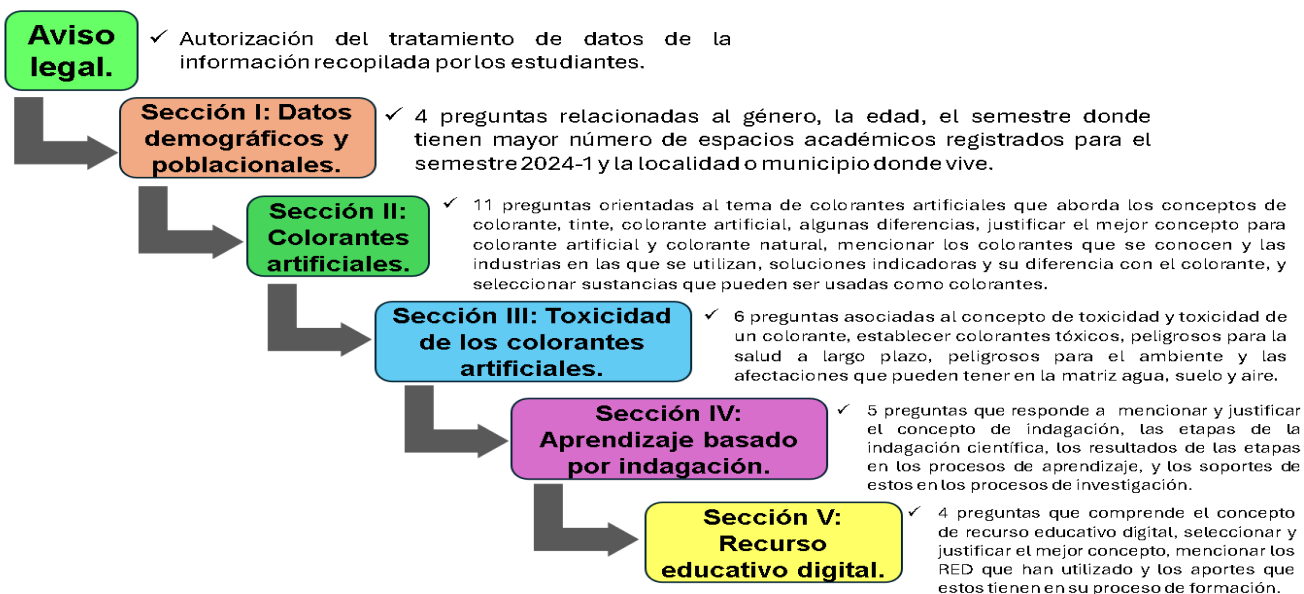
Aviso legal.

✓ Autorización del tratamiento de datos de la información recopilada por los estudiantes.

Sección I: Datos demográficos y poblacionales.

✓ 4 preguntas relacionadas al género, la edad, el semestre donde tienen mayor número de espacios académicos registrados para el semestre 2024-1 y la localidad o municipio donde vive.

Sección II: Colorantes artificiales.

✓ 11 preguntas orientadas al tema de colorantes artificiales que aborda los conceptos de colorante, tinte, colorante artificial, algunas diferencias, justificar el mejor concepto para colorante artificial y colorante natural, mencionar los colorantes que se conocen y las industrias en las que se utilizan, soluciones indicadoras y su diferencia con el colorante, y seleccionar sustancias que pueden ser usadas como colorantes.

Sección III: Toxicidad de los colorantes artificiales.

✓ 6 preguntas asociadas al concepto de toxicidad y toxicidad de un colorante, establecer colorantes tóxicos, peligrosos para la salud a largo plazo, peligrosos para el ambiente y las afectaciones que pueden tener en la matriz agua, suelo y aire.

Sección IV: Aprendizaje basado por indagación.

✓ 5 preguntas que responde a mencionar y justificar el concepto de indagación, las etapas de la indagación científica, los resultados de las etapas en los procesos de aprendizaje, y los soportes de estos en los procesos de investigación.

Sección V: Recurso educativo digital.

✓ 4 preguntas que comprende el concepto de recurso educativo digital, seleccionar y justificar el mejor concepto, mencionar los RED que han utilizado y los aportes que estos tienen en su proceso de formación.